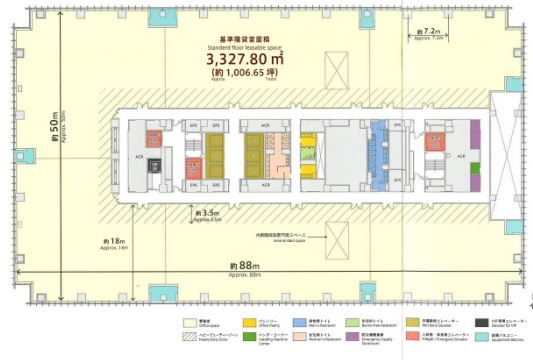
基準階貸室面積
Standard floor leasable space
3,327.80 m²
(約 1,006.65 坪)
Approx. Tsubo

約 7.2m
Approx. 7.2m

約 50m
Approx. 50m

EPS EPS
ACE
EPS EPS
ACE
ACE
ACE

約 3.5m
Approx. 3.5m

内部階段設置可能スペース
Internal stairs space

約 18m
Approx. 18m

約 88m
Approx. 88m

事務室
Office space
ヘビーデューティーゾーン
Heavy Duty Zone
パントリー
Office Pantry
ベンダーコーナー
Vending Machine Corner
男性用トイレ
Men's Restroom
女性用トイレ
Women's Restroom
多目的トイレ
Barrier-Free Restroom
防災備蓄倉庫
Emergency Supply Storeroom
乗用エレベーター
Mid Bank Elevator
人荷用・非常用エレベーター
Freight / Emergency Elevator
VIP専用エレベーター
Elevator for VIP
設備バルコニー
Equipment Balcony